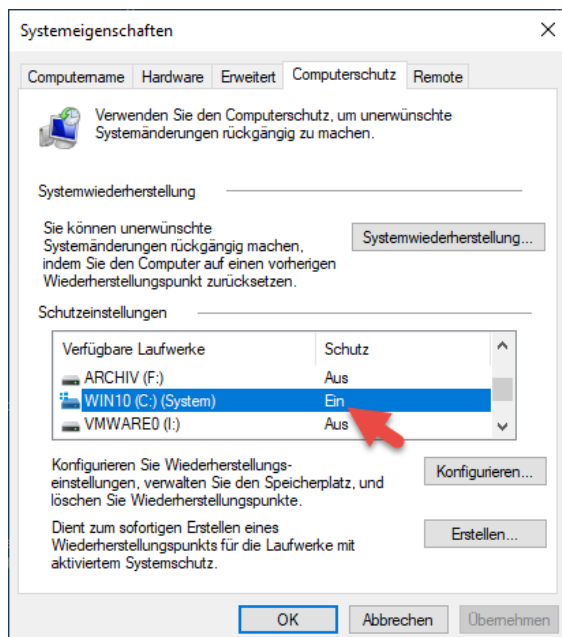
Systemeigenschaften

Computername | Hardware | Erweitert | Computerschutz | Remote

Verwenden Sie den Computerschutz, um unerwünschte Systemänderungen rückgängig zu machen.

Systemwiederherstellung

Sie können unerwünschte Systemänderungen rückgängig machen, indem Sie den Computer auf einen vorherigen Wiederherstellungspunkt zurücksetzen.

Systemwiederherstellung...

Schutzeinstellungen

| Verfügbare Laufwerke | Schutz |
|---|---|
| ARCHIV (F:) | Aus |
| WIN10 (C:) (System) | Ein |
| VMWARE0 (I:) | Aus |

Konfigurieren Sie Wiederherstellungseinstellungen, verwalten Sie den Speicherplatz, und löschen Sie Wiederherstellungspunkte.

Konfigurieren...

Dient zum sofortigen Erstellen eines Wiederherstellungspunkts für die Laufwerke mit aktiviertem Systemschutz.

Erstellen...

OK | Abbrechen | Übernehmen